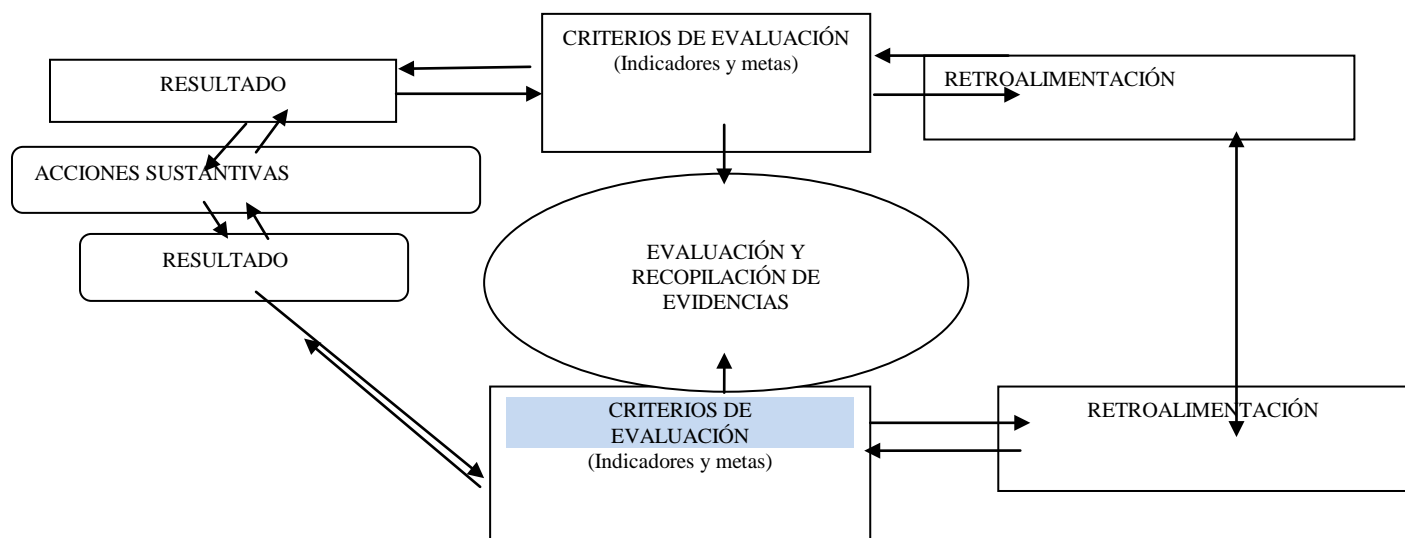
CRITERIOS DE EVALUACIÓN
(Indicadores y metas)

RESULTADO

RETROALIMENTACIÓN

ACCIONES SUSTANTIVAS

RESULTADO

EVALUACIÓN Y RECOPILACIÓN DE EVIDENCIAS

CRITERIOS DE EVALUACIÓN
(Indicadores y metas)

RETROALIMENTACIÓN